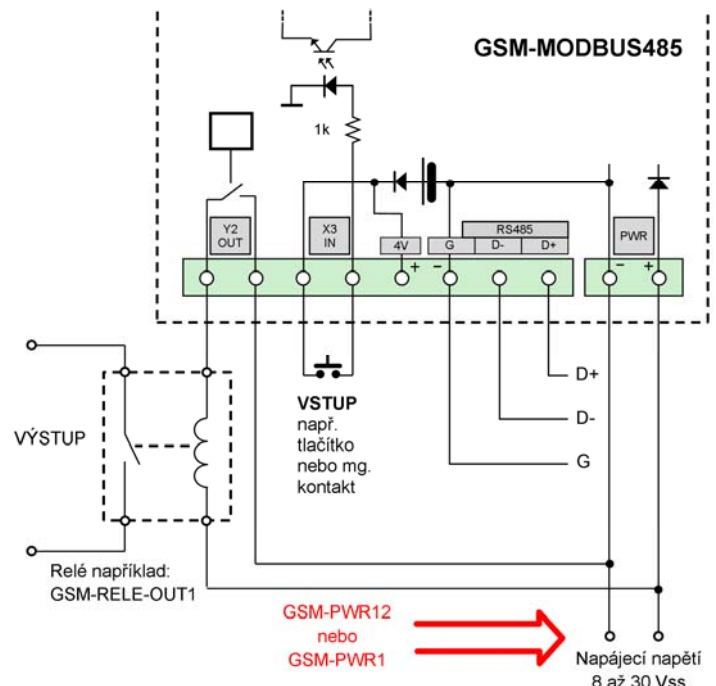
GSM-MODBUS485

1k

Y2
OUT

X3
IN

4V

+

RS485

G

D-

D+

–

PWR

–

+

VÝSTUP

VSTUP
např.
tlačítko
nebo mg.
kontakt

D+

D-

G

Relé například:
GSM-RELE-OUT1

GSM-PWR12
nebo
GSM-PWR1

Napájecí napětí
8 až 30 Vss